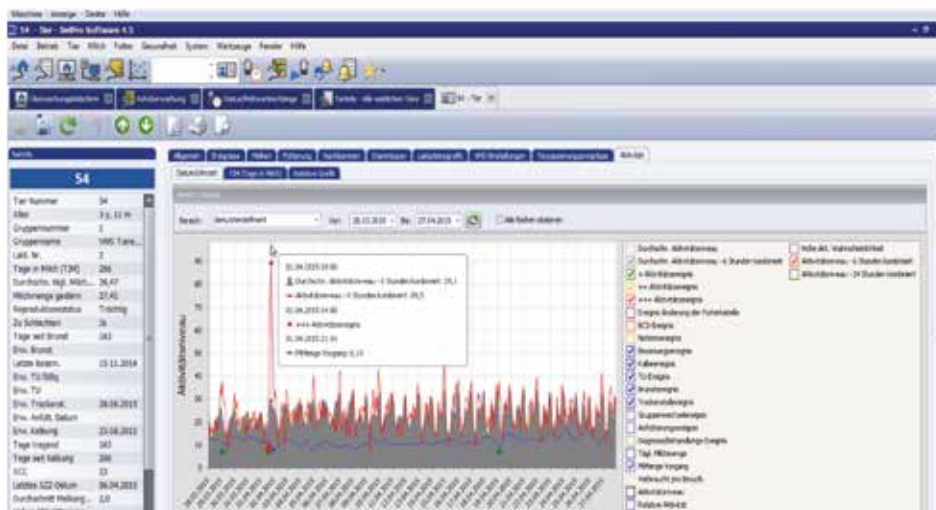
Maschine Anzeige Drucker Hilfe

54 - Tier - DelPro Software 4.5

Datei Betrieb Tier Milch Futter Gesundheit System Werkzeuge Fenster Hilfe

Überwachungsbildschirm | Aktivitätsverlauf | Tierauflistung | Tierliste - alle weiblichen Tiere | 54 - Tier

Tierinfo

54

| | |
|---|---|
| Tier Nummer | 54 |
| Alter | 3 J, 11 M |
| Gruppennummer | 1 |
| Gruppenname | VMS Tiere |
| Lakt. Nr. | 2 |
| Tage in Milch (TIM) | 286 |
| Durchschn. tägl. Milch... | 26,47 |
| Milchmenge gestern | 27,41 |
| Reproduktionsstatus | Trächtig |
| Zu Schlachten | Ja |
| Tage seit Brunst | 163 |
| Erw. Brunst | |
| Letzte Besam. | 15.11.2014 |
| Erw. TU fällig | |
| Erw. TU | |
| Erw. Trockenst. | 28.06.2015 |
| Erw. AnMilk Datum | |
| Erw. Kalbung | 23.08.2015 |
| Tage tragend | 163 |
| Tage seit Kalbung | 286 |
| SCC | 33 |
| Letztes SZZ-Datum | 06.04.2015 |
| Durchschnitt Melkung... | 2,0 |

Allgemein | Ereignisse | Melken | Fütterung | Nachkommen | Abstammung | Laktationsgrafik | VMS Einstellungen | Tiergesundheitsmerkmale | Aktivität

Datenauflistung | 54 (Tage in Milch) | Relative Grafik

Bereich: Benutzerdefiniert | Von: 28.03.2015 | Bis: 27.04.2015 | Alle Rasten anzeigen

Aktivitätsniveau

01.04.2015 19:00
Durchschn. Aktivitätsniveau - 6 Stunden kombiniert: 19,1
Aktivitätsniveau - 6 Stunden kombiniert: 89,5
01.04.2015 19:00
+++ Aktivitätsereignis
01.04.2015 21:41
Milchmenge Vorgang: 6,13

Durchschn. Aktivitätsniveau
Durchschn. Aktivitätsniveau - 6 Stunden kombiniert
+ Aktivitätsereignis
++ Aktivitätsereignis
+++ Aktivitätsereignis
Ereignis Änderung der Futtertabelle
BCS-Ereignis
Notizereignis
Besamungsereignis
Kalbereignis
TU-Ereignis
Brunstereignis
Trockenstellereignis
Gruppenwechselereignis
Aufstallungsereignis
Diagnose/Behandlungs-Ereignis
Tägl. Milchmenge
Milchmenge Vorgang
Futterverbrauch pro Besuch
Aktivitätsniveau
Relative Aktivität
Hohe Akt. Wahrscheinlichkeit
Aktivitätsniveau - 6 Stunden kombiniert
Aktivitätsniveau - 24 Stunden kombiniert